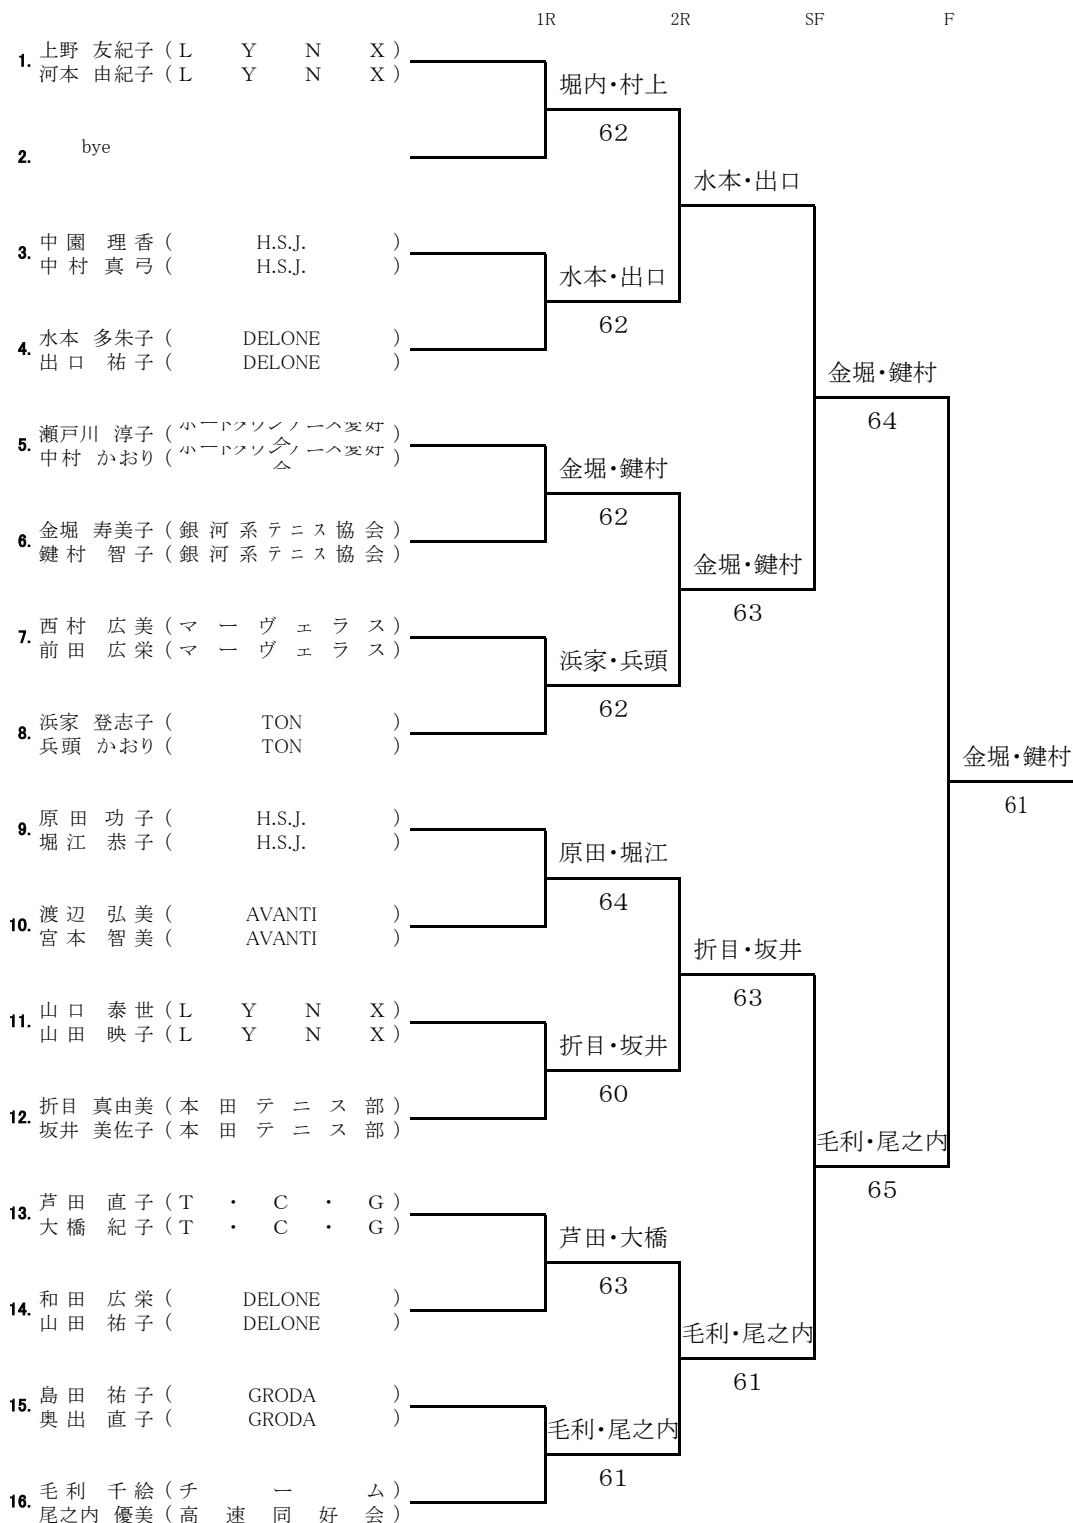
1R 2R SF F

1. 上野 友紀子（L Y N X）
河本 由紀子（L Y N X）

2. bye

3. 中園 理香（H.S.J.）
中村 真弓（H.S.J.）

4. 水本 多朱子（DELONE）
出口 祐子（DELONE）

5. 瀬戸川 淳子（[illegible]）
中村 かおり（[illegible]）

6. 金堀 寿美子（銀河系テニス協会）
鍵村 智子（銀河系テニス協会）

7. 西村 広美（マーヴェラス）
前田 広栄（マーヴェラス）

8. 浜家 登志子（TON）
兵頭 かおり（TON）

9. 原田 功子（H.S.J.）
堀江 恭子（H.S.J.）

10. 渡辺 弘美（AVANTI）
宮本 智美（AVANTI）

11. 山口 泰世（L Y N X）
山田 映子（L Y N X）

12. 折目 真由美（本田テニス部）
坂井 美佐子（本田テニス部）

13. 芦田 直子（T・C・G）
大橋 紀子（T・C・G）

14. 和田 広栄（DELONE）
山田 祐子（DELONE）

15. 島田 祐子（GRODA）
奥出 直子（GRODA）

16. 毛利 千絵（チーム）
尾之内 優美（高速同好会）

堀内・村上
62

水本・出口
62

金堀・鍵村
62

浜家・兵頭
62

原田・堀江
64

折目・坂井
60

芦田・大橋
63

毛利・尾之内
61

水本・出口

金堀・鍵村
63

折目・坂井
63

毛利・尾之内
61

金堀・鍵村
64

毛利・尾之内
65

金堀・鍵村
61